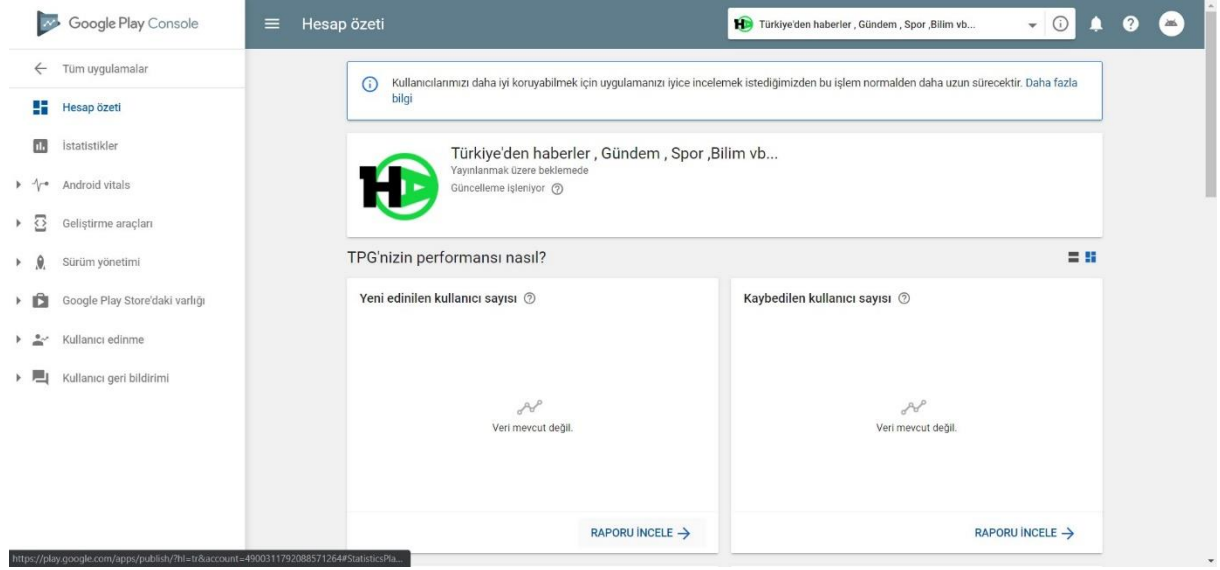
Google Play Console

Hesap özeti

Türkiye'den haberler , Gündem , Spor ,Bilim vb...

Tüm uygulamalar

Hesap özeti

İstatistikler

Android vitals

Geliştirme araçları

Sürüm yönetimi

Google Play Store'daki varlığı

Kullanıcı edinme

Kullanıcı geri bildirimi

Kullanıcılarımızı daha iyi koruyabilmek için uygulamanızı iyice incelemek istediğimizden bu işlem normalden daha uzun sürecektir. Daha fazla bilgi

Türkiye'den haberler , Gündem , Spor ,Bilim vb...
Yayınlanmak üzere beklemede
Güncelleme işleniyor

TPG'nizin performansı nasıl?

Yeni edinilen kullanıcı sayısı

Veri mevcut değil.

RAPORU İNCELE

Kaybedilen kullanıcı sayısı

Veri mevcut değil.

RAPORU İNCELE

https://play.google.com/apps/publish/?hl=tr&account=4900311792088571264#StatisticsPla...